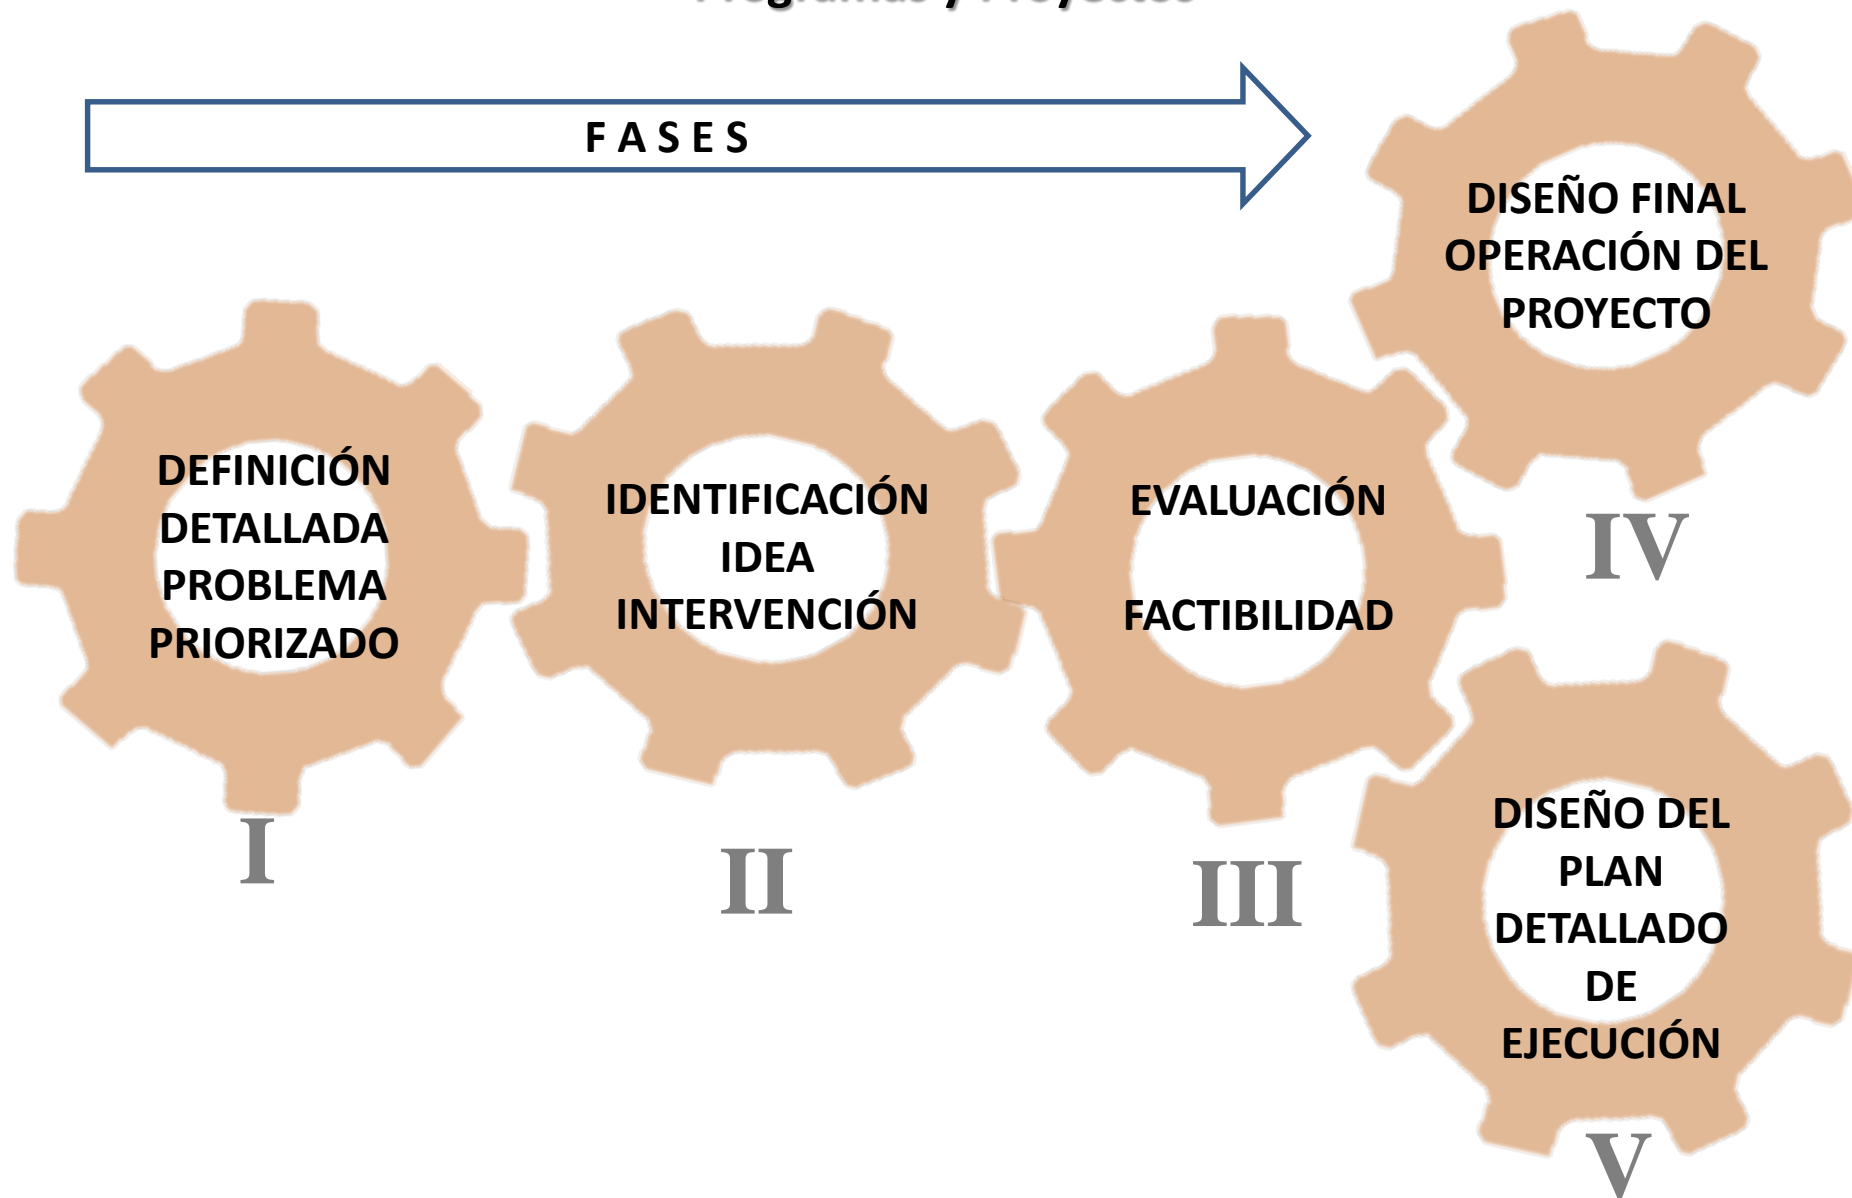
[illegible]

F A S E S

DEFINICIÓN DETALLADA PROBLEMA PRIORIZADO

I

IDENTIFICACIÓN IDEA INTERVENCIÓN

II

EVALUACIÓN

FACTIBILIDAD

III

DISEÑO FINAL OPERACIÓN DEL PROYECTO

IV

DISEÑO DEL PLAN DETALLADO DE EJECUCIÓN

V